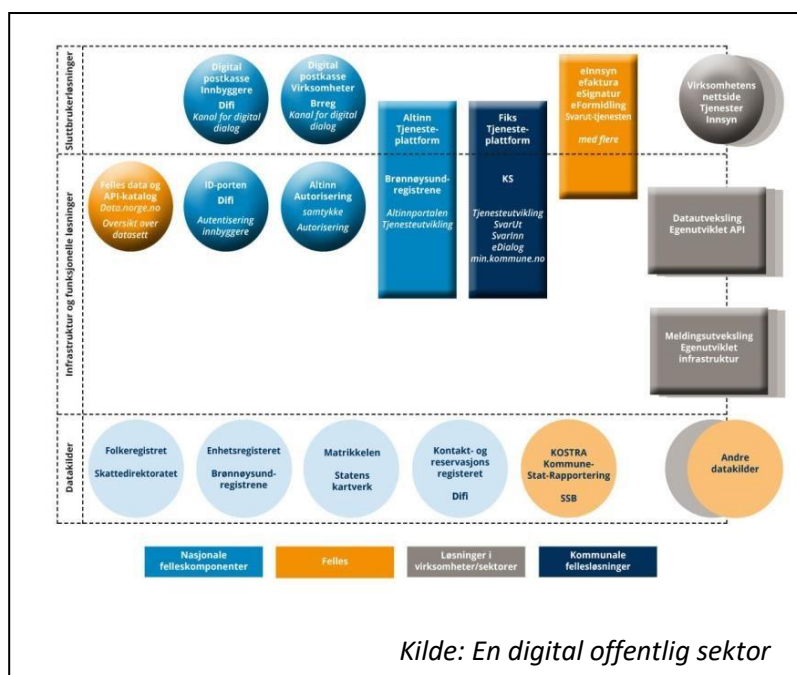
Sluttbrukerløsninger

Digital postkasse Innbyggere
Difi
Kanal for digital dialog

Digital postkasse Virksomheter
Brreg
Kanal for digital dialog

Altinn Tjenesteplattform

Brønnøysundregistrene

Altinnportalen Tjenesteutvikling

Fiks Tjenesteplattform

KS

Tjenesteutvikling SvarUt SvarInn eDialog min.kommune.no

eInnsyn efaktura eSignatur eFormidling Svarut-tjenesten

med flere

Virksomhetens nettside Tjenester Innsyn

Infrastruktur og funksjonelle løsninger

Felles data og API-katalog
Data.norge.no
Oversikt over datasett

ID-porten
Difi
Autentisering innbyggere

Altinn Autorisering
samtykke
Autorisering

Datautveksling Egenutviklet API

Meldingsutveksling Egenutviklet infrastruktur

Datakilder

Folkeregistret
Skattedirektoratet

Enhetsregisteret
Brønnøysundregistrene

Matrikkelen
Statens kartverk

Kontakt- og reservasjons registeret
Difi

KOSTRA Kommune-Stat-Rapportering
SSB

Andre datakilder

Nasjonale fellekomponenter

Felles

Løsninger i virksomheter/sektorer

Kommunale fellesløsninger

Kilde: En digital offentlig sektor